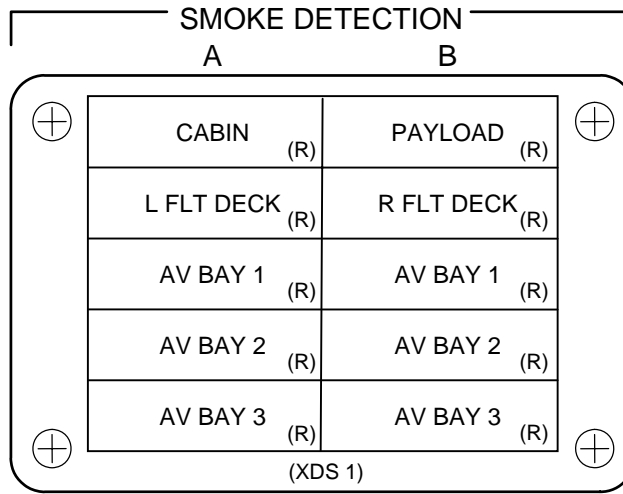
SMOKE DETECTION

| A | B |
|---|---|
| CABIN (R) | PAYLOAD (R) |
| L FLT DECK (R) | R FLT DECK (R) |
| AV BAY 1 (R) | AV BAY 1 (R) |
| AV BAY 2 (R) | AV BAY 2 (R) |
| AV BAY 3 (R) | AV BAY 3 (R) |

(XDS 1)